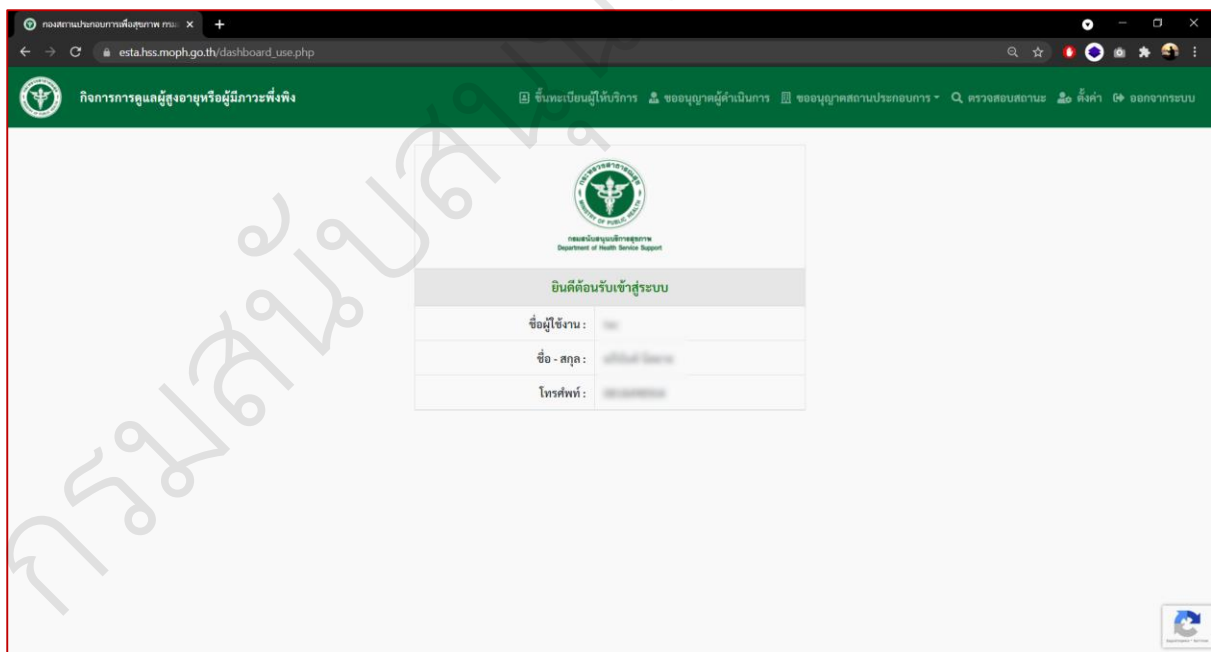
กองสถานประกอบการเพื่อสุขภาพ กรม ×

esta.hss.moph.go.th/dashboard_use.php

กิจการการดูแลผู้สูงอายุหรือผู้มีภาวะพึ่งพิง

ขึ้นทะเบียนผู้ให้บริการ ขออนุญาตผู้ดำเนินการ ขออนุญาตสถานประกอบการ ตรวจสอบสถานะ ตั้งค่า ออกจากระบบ

MINISTRY OF PUBLIC HEALTH

กรมสนับสนุนบริการสุขภาพ
Department of Health Service Support

ยินดีต้อนรับเข้าสู่ระบบ

ชื่อผู้ใช้งาน : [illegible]

ชื่อ - สกุล : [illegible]

โทรศัพท์ : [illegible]

กรมสนับสนุน